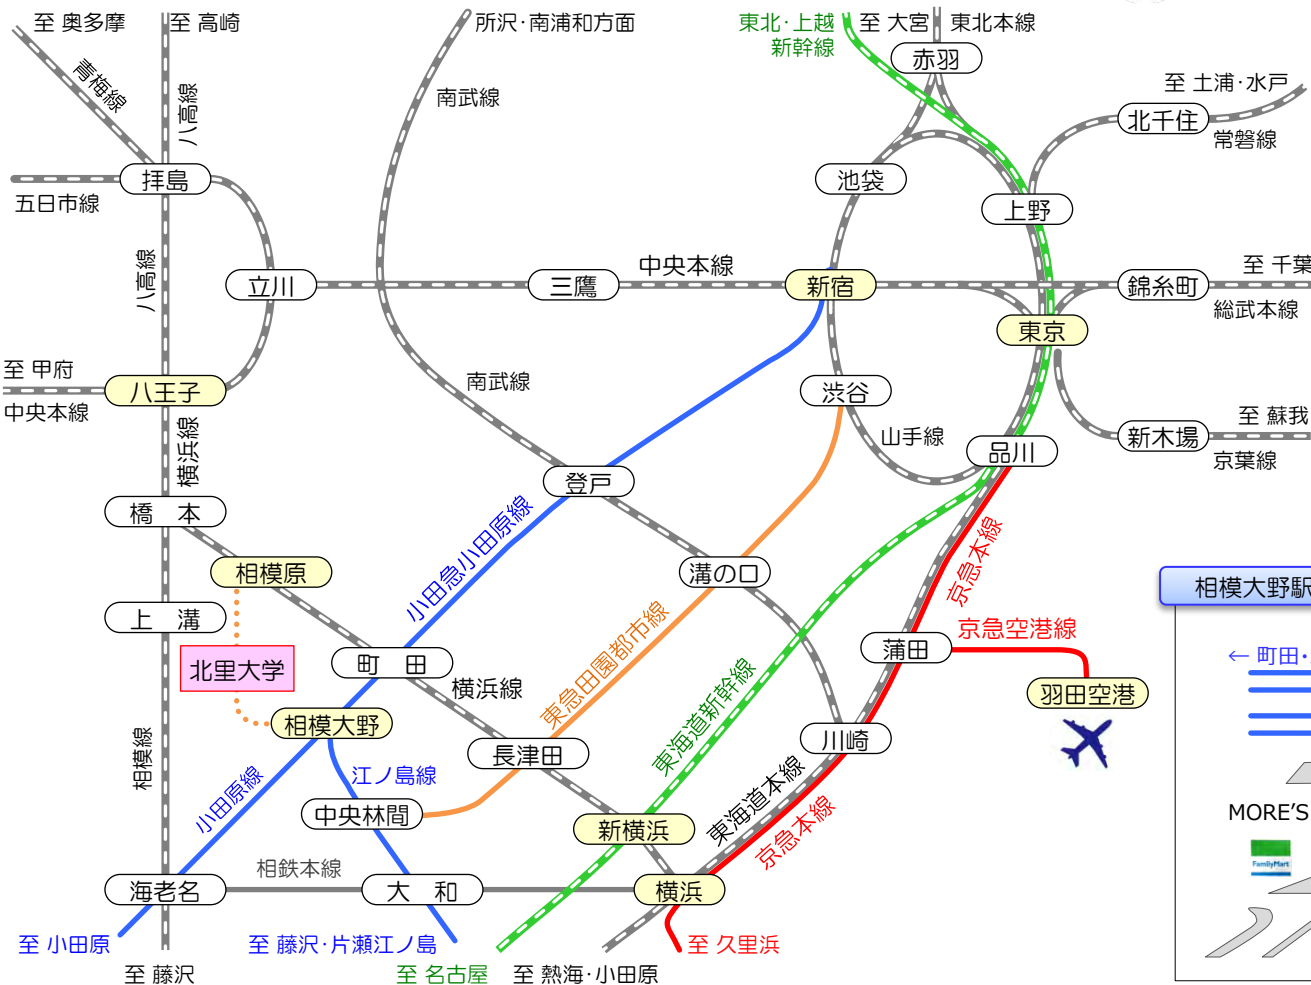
至 奥多摩
至 高崎
所沢·南浦和方面
東北·上越新幹線
至 大宮
東北本線
青梅線
八高線
赤羽
至 土浦·水戸
北千住
常磐線
南武線
池袋
拝島
五日市線
上野
八高線
立川
三鷹
中央本線
新宿
錦糸町
至 千葉
総武本線
東京
至 甲府
中央本線
八王子
渋谷
南武線
至 蘇我
新木場
京葉線
山手線
品川
横浜線
登戸
橋本
小田急小田原線
京急本線
相模原
溝の口
相模大野駅
上溝
京急空港線
蒲田
← 町田·
北里大学
町田
東急田園都市線
横浜線
羽田空港
相模大野
東海道新幹線
長津田
川崎
相模線
江ノ島線
小田原線
MORE'S
中央林間
新横浜
東海道本線
京急本線
相鉄本線
FamilyMart
海老名
大和
横浜
至 小田原
至 藤沢·片瀬江ノ島
至 久里浜
至 藤沢
至 名古屋
至 熱海·小田原